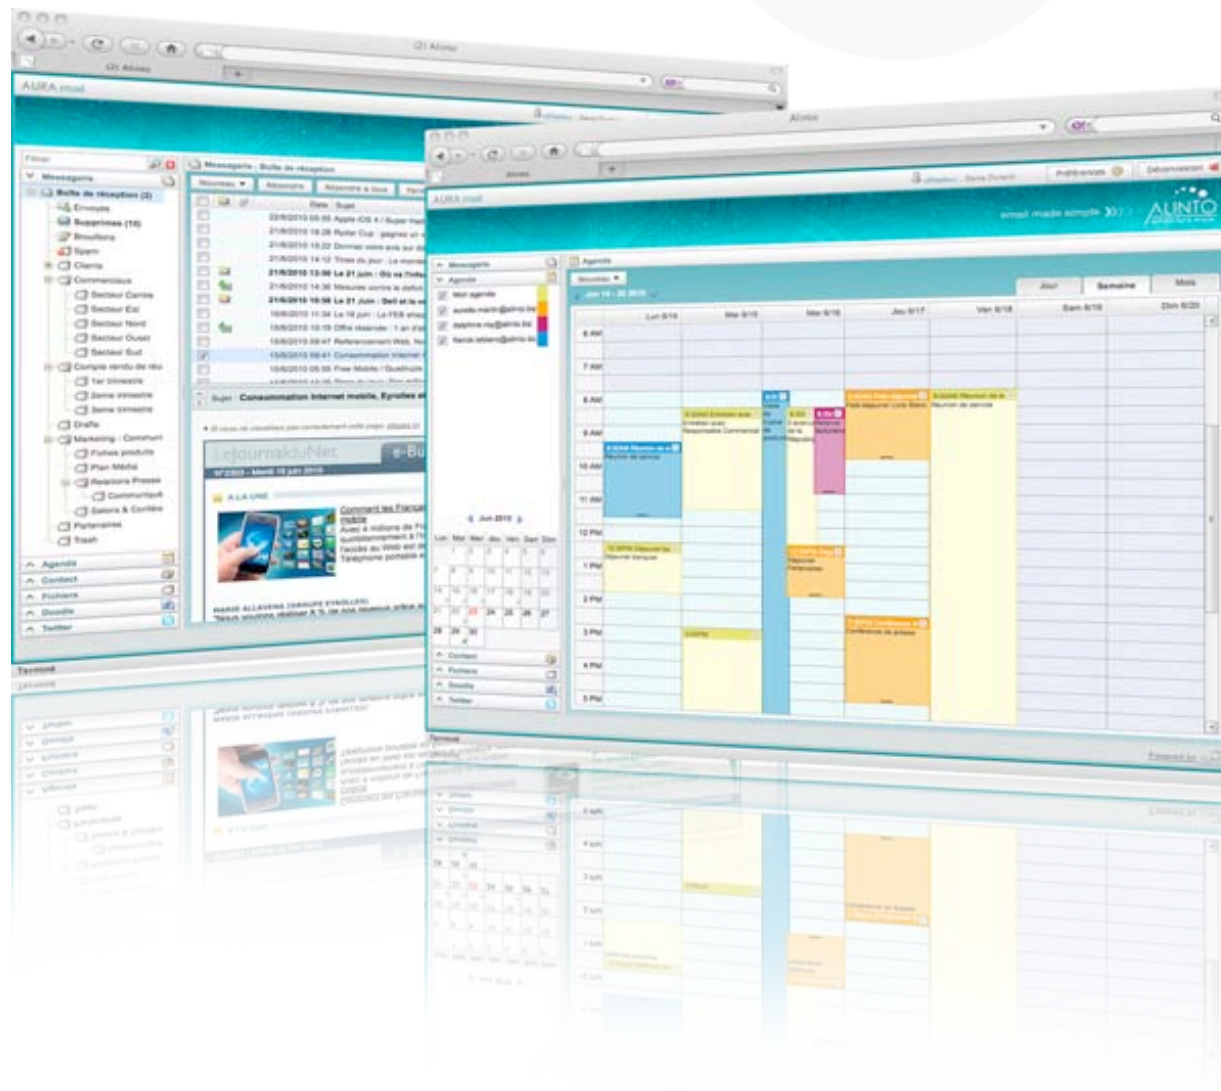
AURA mail

Messagerie
Boîte de réception (2)
Envoyés
Supprimés (15)
Brouillons
Spam
Clients
Commerciaux
Secteur Centre
Secteur Est
Secteur Nord
Secteur Ouest
Secteur Sud
Compte rendu de réu
1er trimestre
2eme trimestre
3eme trimestre
Drafts
Marketing - Communi
Fiches produits
Plan Média
Relations Presse
Communiqué
Salons & Conféré
Partenaires
Trash
Agenda
Contact
Fichiers
Doodle
Twitter

Messagerie : Boîte de réception
Nouveau
Répondre
Répondre à tous
Date
Sujet
21/6/2010 Le 21 juin : Où va l'infor
21/6/2010 Le 21 Juin : Dell et le m
Sujet : Consommation Internet mobile, Eyrolles et
JournalduNet
e-Bu
A LA UNE
Comment les Français
mobile
Terminé

AURA mail
Préférences
Déconnexion
email made simple
AUNTO
Messagerie
Agenda
Mon agenda
Agenda
Nouveau
Jun 14 - 20 2010
Jour
Semaine
Mois
Lun 6/14
Mar 6/15
Mer 6/16
Jeu 6/17
Ven 6/18
Sam 6/19
Dim 6/20
6 AM
7 AM
8 AM
9 AM
10 AM
11 AM
12 PM
1 PM
2 PM
3 PM
4 PM
5 PM
Réunion de service
Entretien avec Responsable Commercial
Déjeuner Partenaires
Conférence de presse
Jun 2010
Lun Mar Mer Jeu Ven Sam Dim
21 22 23 24 25 26 27
28 29 30
Contact
Fichiers
Doodle
Twitter
Terminé